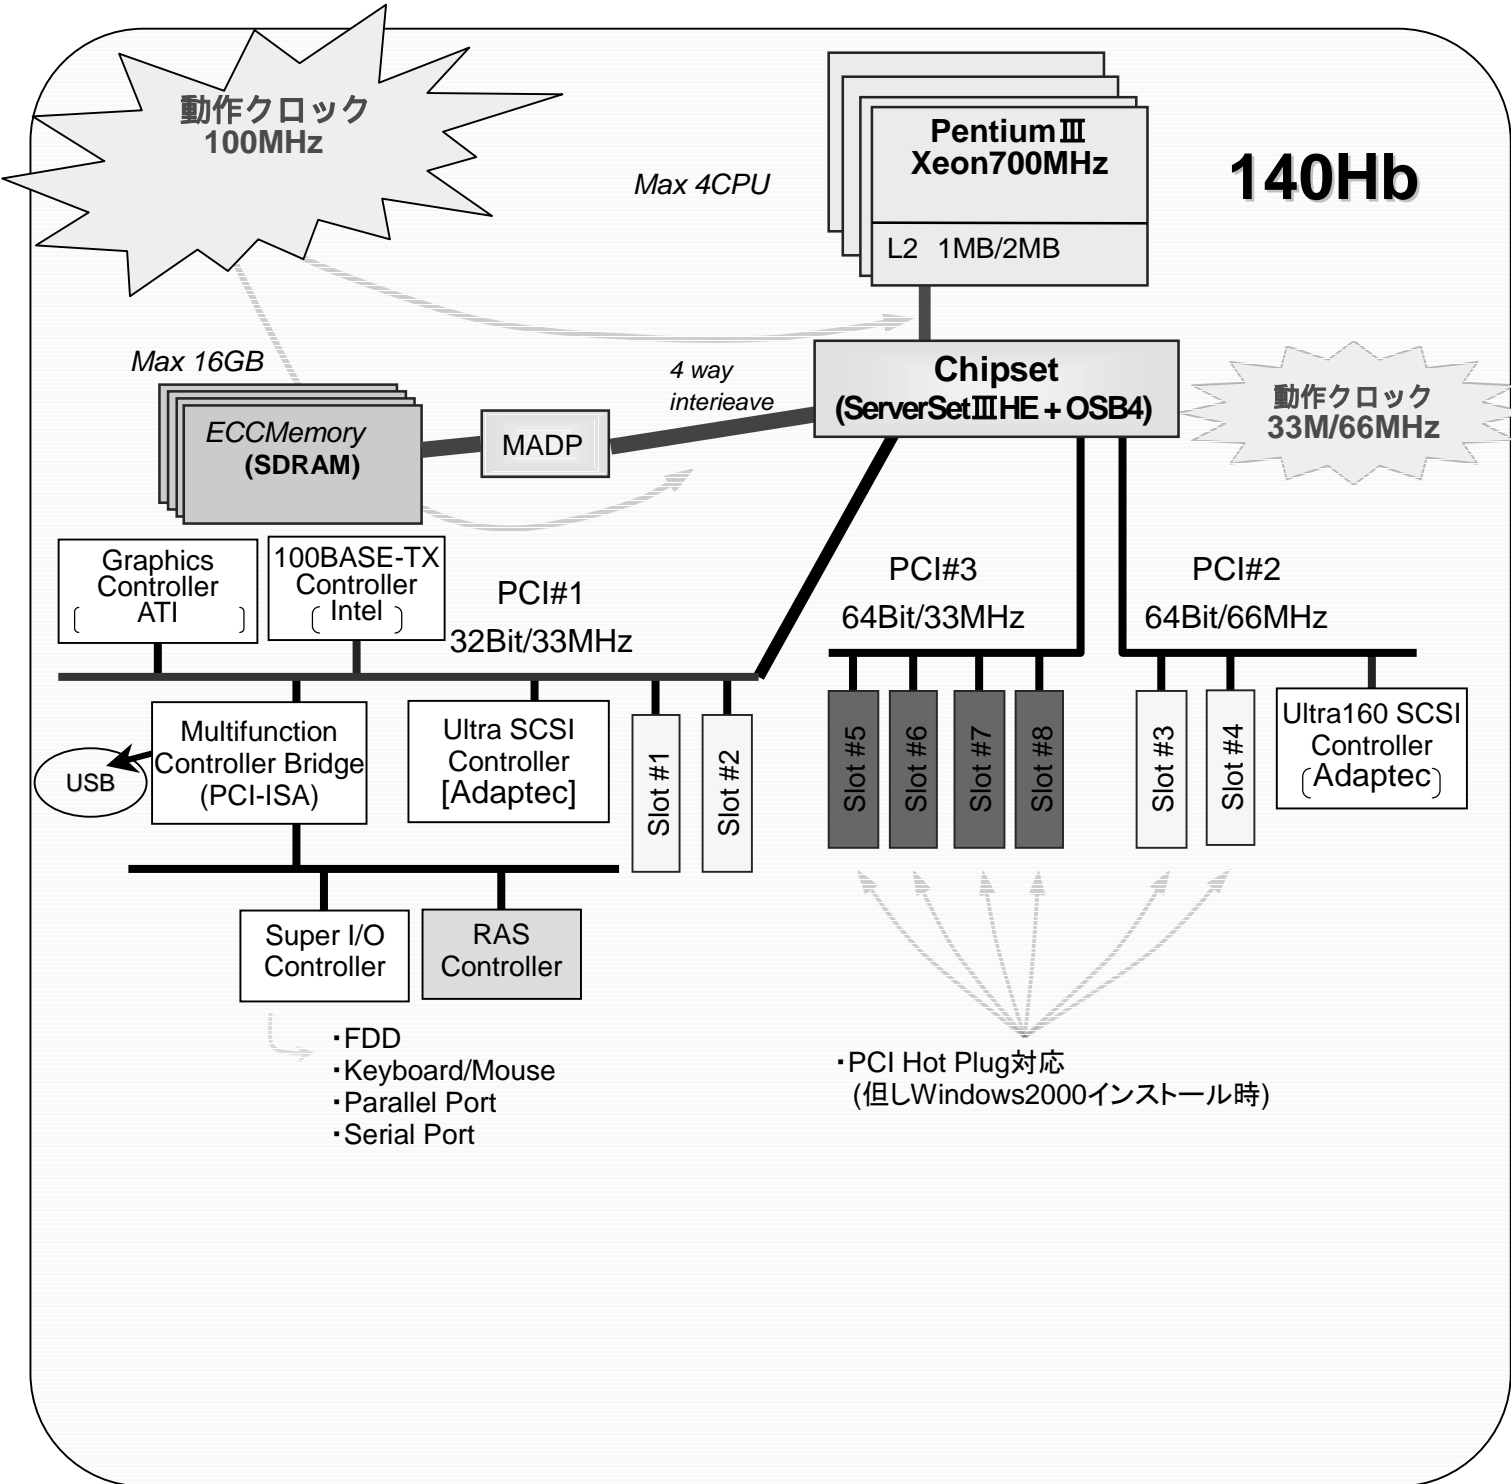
動作クロック
100MHz

Max 4CPU

Pentium Ⅲ
Xeon700MHz

L2 1MB/2MB

140Hb

Max 16GB

4 way
interieave

Chipset
(ServerSetⅢHE＋OSB4)

動作クロック
33M/66MHz

ECCMemory
(SDRAM)

MADP

Graphics
Controller
ATI

100BASE-TX
Controller
Intel

PCI#1
32Bit/33MHz

PCI#3
64Bit/33MHz

PCI#2
64Bit/66MHz

Multifunction
Controller Bridge
(PCI-ISA)

USB

Ultra SCSI
Controller
[Adaptec]

Slot #1

Slot #2

Slot #5

Slot #6

Slot #7

Slot #8

Slot #3

Slot #4

Ultra160 SCSI
Controller
Adaptec

Super I/O
Controller

RAS
Controller

・FDD
・Keyboard/Mouse
・Parallel Port
・Serial Port

・PCI Hot Plug対応
(但しWindows2000インストール時)